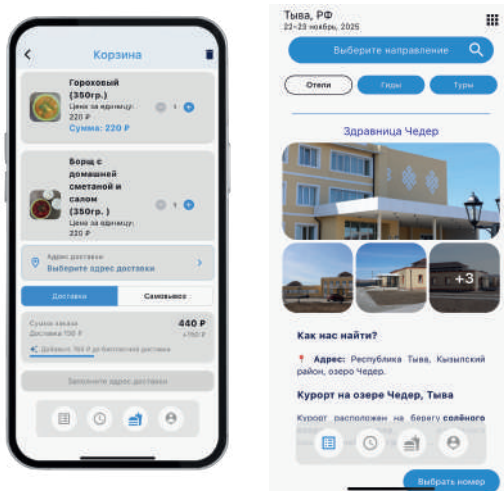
Корзина

Гороховый (350гр.)
Цена за единицу:
220 ₽
Сумма: 220 ₽

1

Борщ с домашней сметаной и салом (350гр. )
Цена за единицу

1

Адрес доставки
Выберите адрес доставки

Доставка
Самовывоз

Сумма заказа
Доставка 150 ₽
440 ₽
+150 ₽
Добавьте 760 ₽ до бесплатной доставки

Заполните адрес доставки

Тыва, РФ
22–23 ноября, 2025

Выберите направление

Отели
Гиды
Туры

Здравница Чедер

+3

Как нас найти?

Адрес: Республика Тыва, Кызылский район, озеро Чедер.

Курорт на озере Чедер, Тыва

Курорт расположен на берегу солёного

Выбрать номер